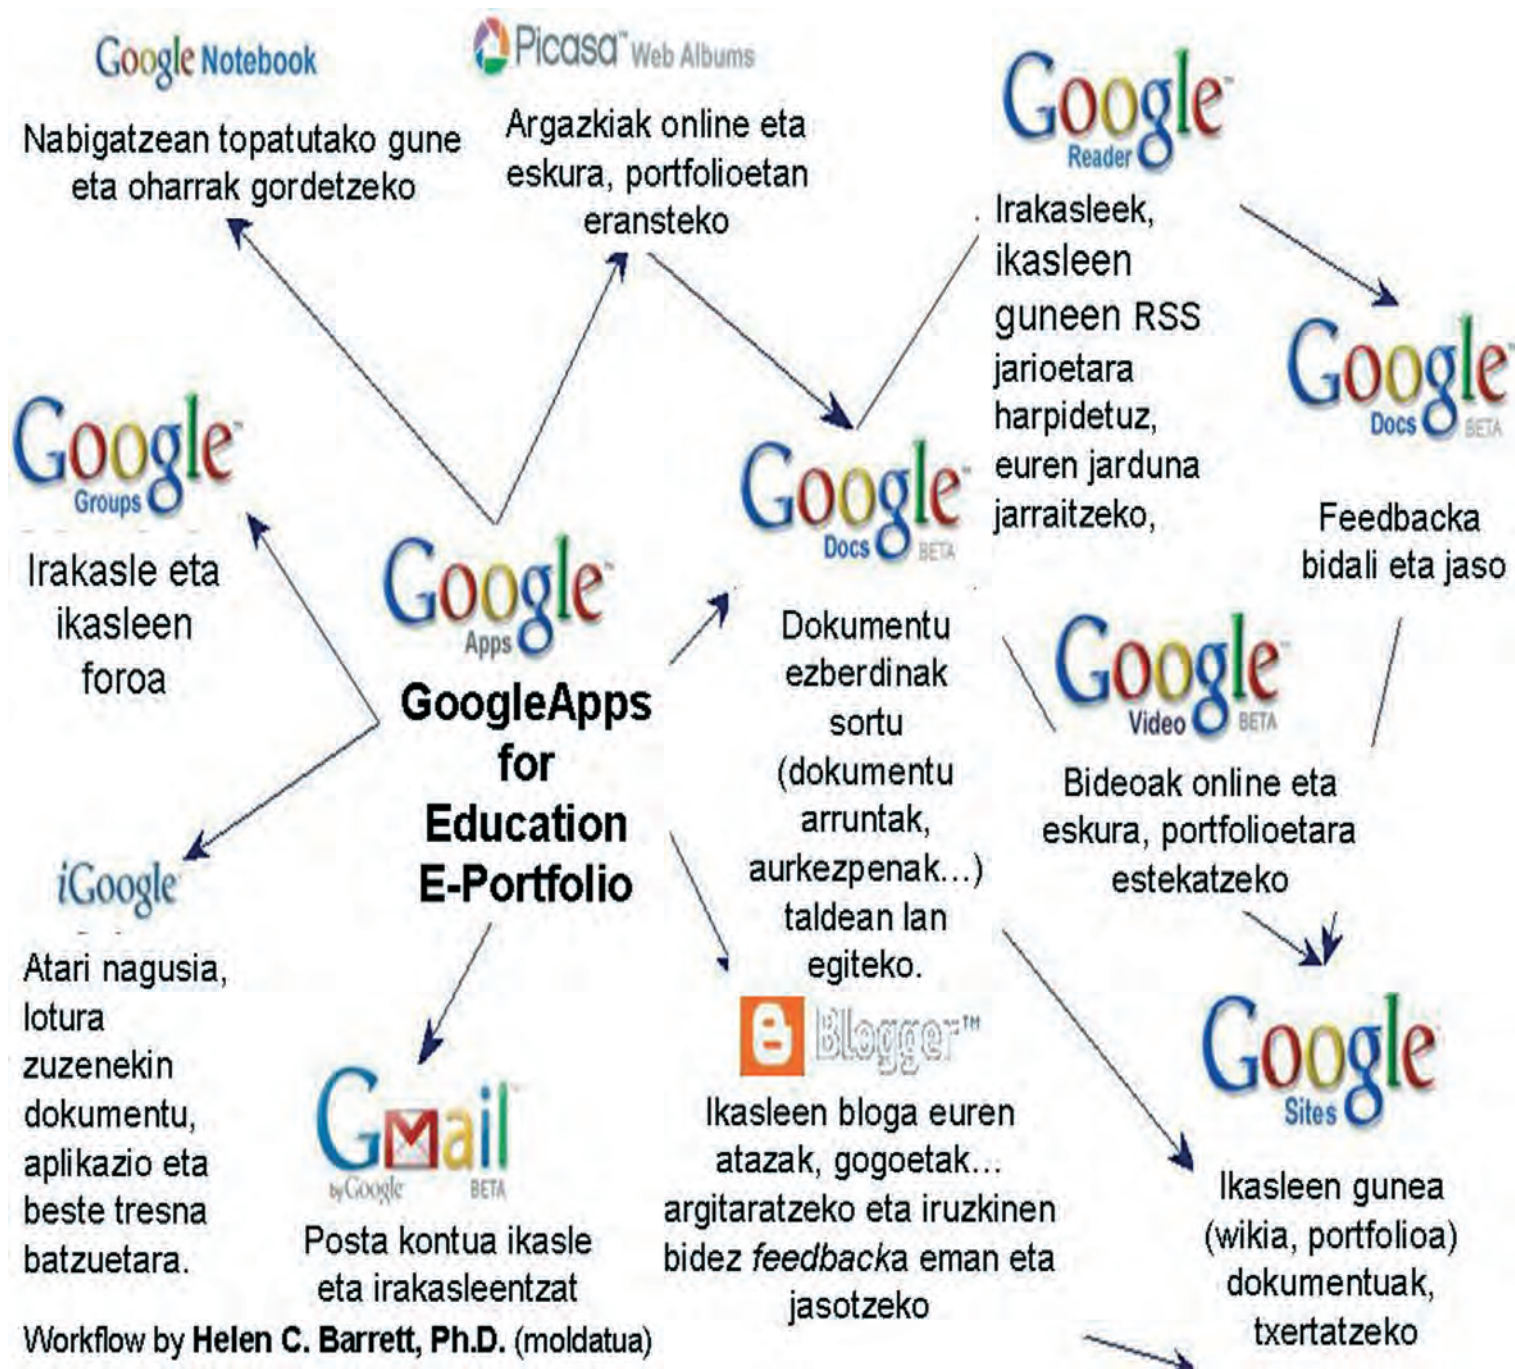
Google Notebook

Nabigatzean topatutako gune eta oharrak gordetzeko

Picasa Web Albums

Argazkiak online eta eskura, portfolioetan eransteko

Google Reader

Irakasleek, ikasleen guneen RSS jarioetara harpidetuz, euren jarduna jarraitzeko,

Google Docs BETA

Feedbacka bidali eta jaso

Google Groups

Irakasle eta ikasleen foroa

Google Apps

GoogleApps for Education E-Portfolio

Google Docs BETA

Dokumentu ezberdinak sortu (dokumentu arruntak, aurkezpenak...) taldean lan egiteko.

Google Video BETA

Bideoak online eta eskura, portfolioetara estekatzeko

iGoogle

Atari nagusia, lotura zuzenekin dokumentu, aplikazio eta beste tresna batzuetara.

Gmail by Google BETA

Posta kontua ikasle eta irakasleentzat

Blogger™

Ikasleen bloga euren atazak, gogoetak... argitaratzeko eta iruzkinen bidez *feedbacka* eman eta jasotzeko

Google Sites

Ikasleen gunea (wikia, portfolioa) dokumentuak, txertatzeko

Workflow by Helen C. Barrett, Ph.D. (moldatua)